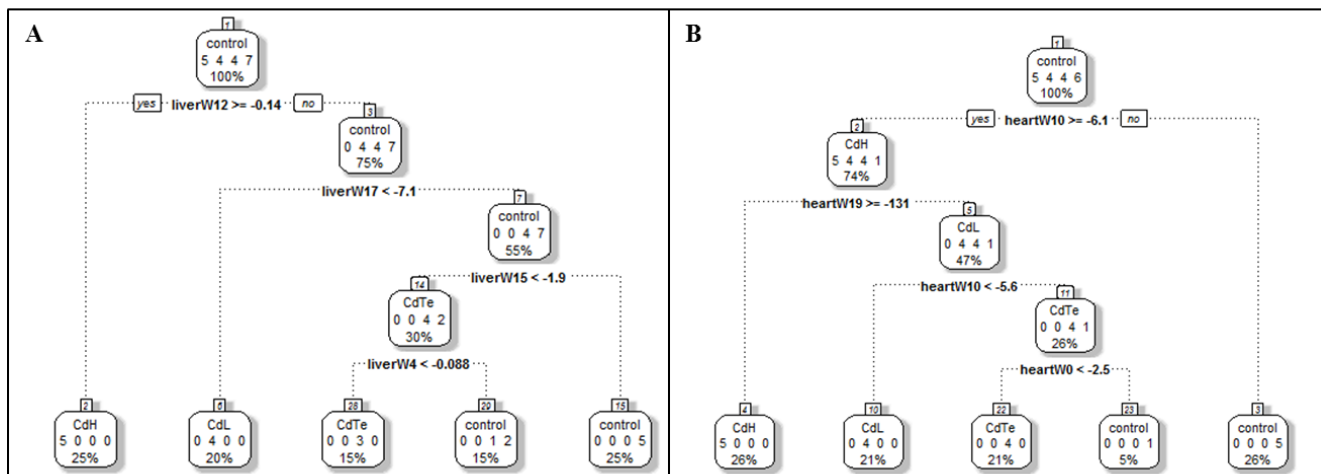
A

1
control
5 4 4 7
100%

yes liverW12 >= -0.14 no

3
control
0 4 4 7
75%

liverW17 < -7.1

7
control
0 0 4 7
55%

14
CdTe
0 0 4 2
30%

liverW15 < -1.9

liverW4 < -0.088

2
CdH
5 0 0 0
25%

6
CdL
0 4 0 0
20%

28
CdTe
0 0 3 0
15%

29
control
0 0 1 2
15%

15
control
0 0 0 5
25%

B

1
control
5 4 4 6
100%

yes heartW10 >= -6.1 no

2
CdH
5 4 4 1
74%

heartW19 >= -131

5
CdL
0 4 4 1
47%

heartW10 < -5.6

11
CdTe
0 0 4 1
26%

heartW0 < -2.5

4
CdH
5 0 0 0
26%

10
CdL
0 4 0 0
21%

22
CdTe
0 0 4 0
21%

23
control
0 0 0 1
5%

3
control
0 0 0 5
26%